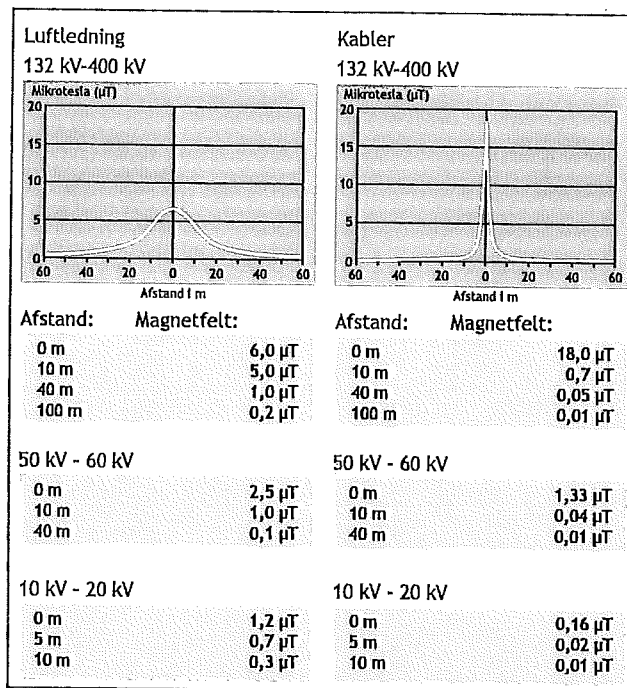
Luftledning
132 kV-400 kV

Mikrotesla (µT)
20
15
10
5
0
60 40 20 0 20 40 60
Afstand i m

Afstand: Magnetfelt:

| | |
|---|---|
| 0 m | 6,0 µT |
| 10 m | 5,0 µT |
| 40 m | 1,0 µT |
| 100 m | 0,2 µT |

50 kV - 60 kV

| | |
|---|---|
| 0 m | 2,5 µT |
| 10 m | 1,0 µT |
| 40 m | 0,1 µT |

10 kV - 20 kV

| | |
|---|---|
| 0 m | 1,2 µT |
| 5 m | 0,7 µT |
| 10 m | 0,3 µT |

Kabler
132 kV-400 kV

Mikrotesla (µT)
20
15
10
5
0
60 40 20 0 20 40 60
Afstand i m

Afstand: Magnetfelt:

| | |
|---|---|
| 0 m | 18,0 µT |
| 10 m | 0,7 µT |
| 40 m | 0,05 µT |
| 100 m | 0,01 µT |

50 kV - 60 kV

| | |
|---|---|
| 0 m | 1,33 µT |
| 10 m | 0,04 µT |
| 40 m | 0,01 µT |

10 kV - 20 kV

| | |
|---|---|
| 0 m | 0,16 µT |
| 5 m | 0,02 µT |
| 10 m | 0,01 µT |